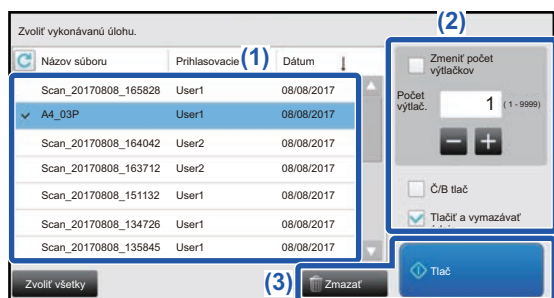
Zvoliť vykonávanú úlohu.

Názov súboru | Prihlasovacie (1) | Dátum

| Názov súboru | Prihlasovacie | Dátum |
|---|---|---|
| Scan_20170808_165828 | User1 | 08/08/2017 |
| A4_03P | User1 | 08/08/2017 |
| Scan_20170808_164042 | User2 | 08/08/2017 |
| Scan_20170808_163712 | User2 | 08/08/2017 |
| Scan_20170808_151132 | User1 | 08/08/2017 |
| Scan_20170808_134726 | User1 | 08/08/2017 |
| Scan_20170808_135845 | User1 | 08/08/2017 |

(2)
Zmeniť počet výtlačkov
Počet výtlač.
1 (1 - 9999)
Č/B tlač
Tlačiť a vymazávať

Zvoliť všetky
(3) Zmazať
Tlač